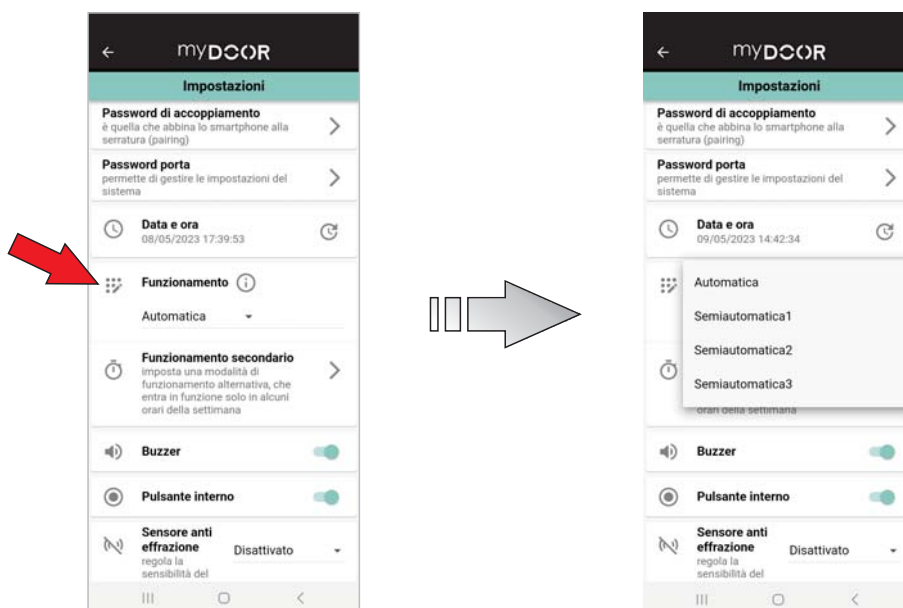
myDOOR

Impostazioni

Password di accoppiamento
è quella che abbina lo smartphone alla serratura (pairing)

Password porta
permette di gestire le impostazioni del sistema

Data e ora
08/05/2023 17:39:53

Funzionamento

Automatica

Funzionamento secondario
imposta una modalità di funzionamento alternativa, che entra in funzione solo in alcuni orari della settimana

Buzzer

Pulsante interno

Sensore anti effrazione
regola la sensibilità del

Disattivato

myDOOR

Impostazioni

Password di accoppiamento
è quella che abbina lo smartphone alla serratura (pairing)

Password porta
permette di gestire le impostazioni del sistema

Data e ora
09/05/2023 14:42:34

Automatica
Semiautomatica1
Semiautomatica2
Semiautomatica3

orari della settimana

Buzzer

Pulsante interno

Sensore anti effrazione
regola la sensibilità del

Disattivato